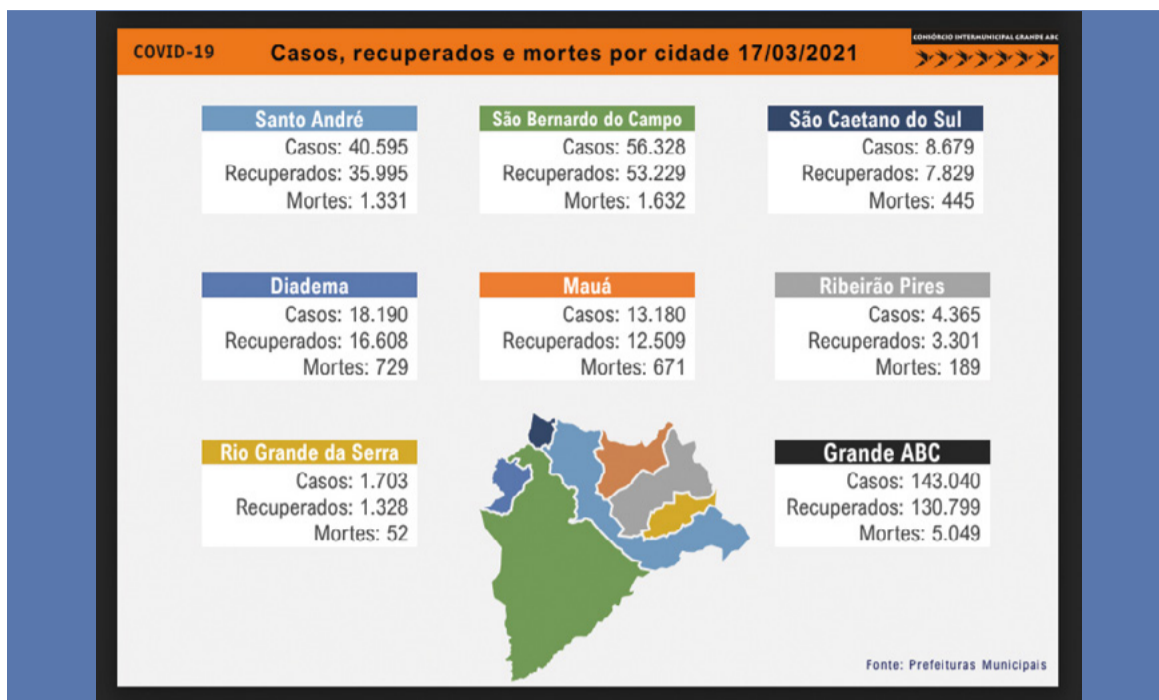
COVID-19 Casos, recuperados e mortes por cidade 17/03/2021

CONSÓRCIO INTERMUNICIPAL GRANDE ABC

Santo André
Casos: 40.595
Recuperados: 35.995
Mortes: 1.331

São Bernardo do Campo
Casos: 56.328
Recuperados: 53.229
Mortes: 1.632

São Caetano do Sul
Casos: 8.679
Recuperados: 7.829
Mortes: 445

Diadema
Casos: 18.190
Recuperados: 16.608
Mortes: 729

Mauá
Casos: 13.180
Recuperados: 12.509
Mortes: 671

Ribeirão Pires
Casos: 4.365
Recuperados: 3.301
Mortes: 189

Rio Grande da Serra
Casos: 1.703
Recuperados: 1.328
Mortes: 52

Grande ABC
Casos: 143.040
Recuperados: 130.799
Mortes: 5.049

Fonte: Prefeituras Municipais